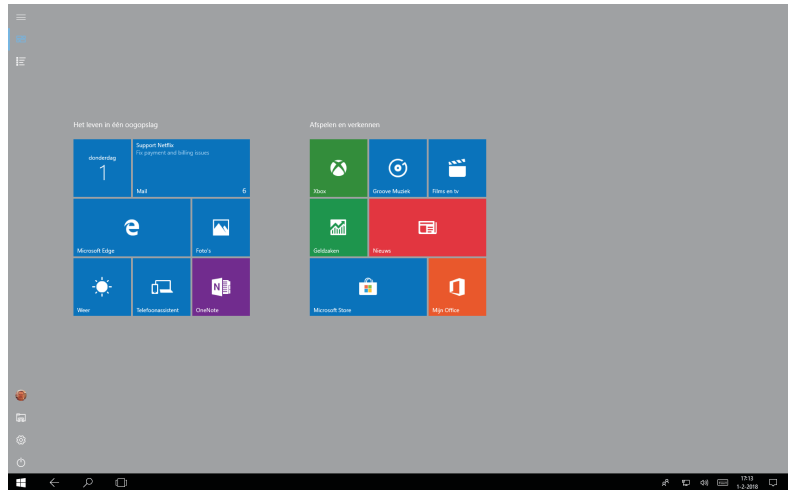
Het leven in één oogopslag

donderdag
1

Support Netflix
Fix payment and billing issues

Mail 6

Microsoft Edge

Foto's

Weer

Telefoonassistent

OneNote

Afspelen en verkennen

Xbox

Groove Muziek

Films en tv

Geldzaken

Nieuws

Microsoft Store

Mijn Office

17:13
1-2-2018